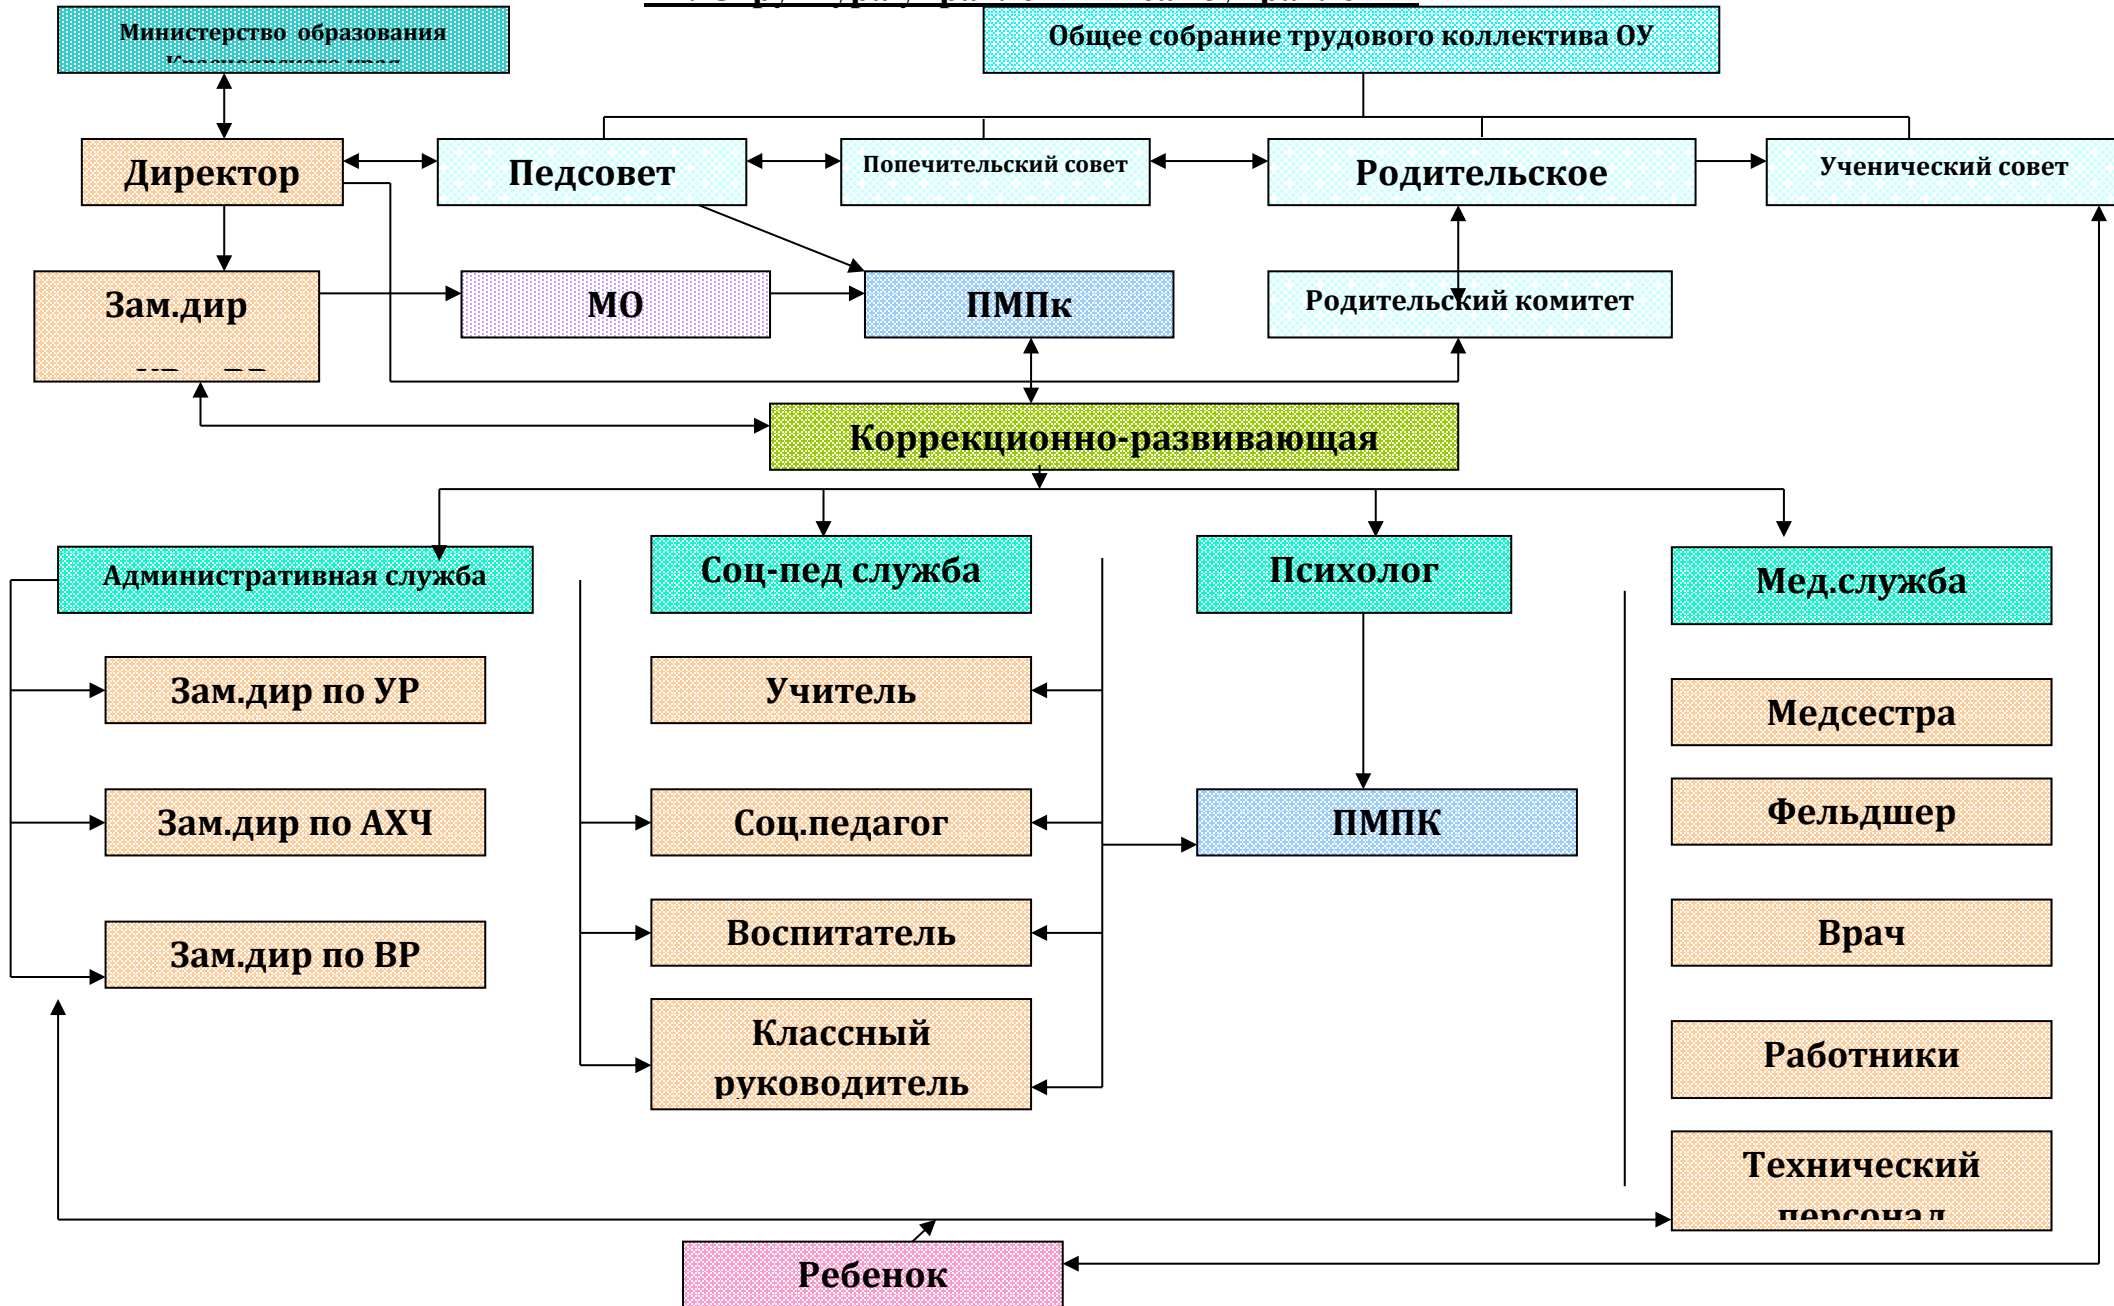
Министерство образования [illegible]

Общее собрание трудового коллектива ОУ

Директор

Педсовет

Попечительский совет

Родительское

Ученический совет

Зам.дир

МО

ПМПк

Родительский комитет

Коррекционно-развивающая

Административная служба

Соц-пед служба

Психолог

Мед.служба

Зам.дир по УР

Учитель

Медсестра

Зам.дир по АХЧ

Соц.педагог

ПМПК

Фельдшер

Зам.дир по ВР

Воспитатель

Врач

Классный руководитель

Работники

Технический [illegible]

Ребенок